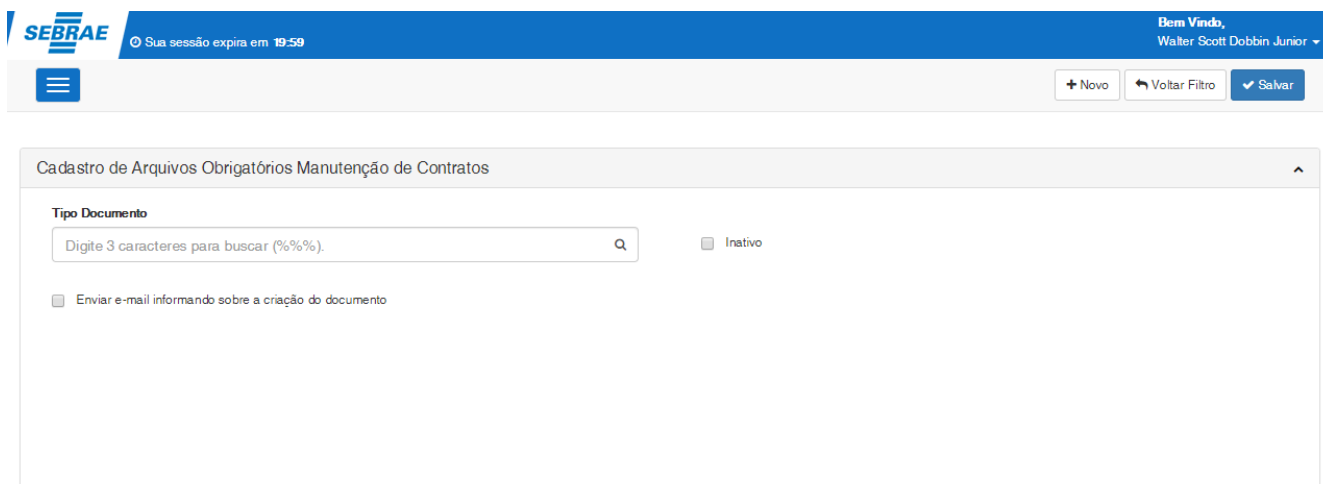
SEBRAE

Sua sessão expira em 19:59

Bem Vindo,
Walter Scott Dobbin Junior

+ Novo
Voltar Filtro
Salvar

Cadastro de Arquivos Obrigatórios Manutenção de Contratos

Tipo Documento

Digite 3 caracteres para buscar (%%%).

Inativo

Enviar e-mail informando sobre a criação do documento